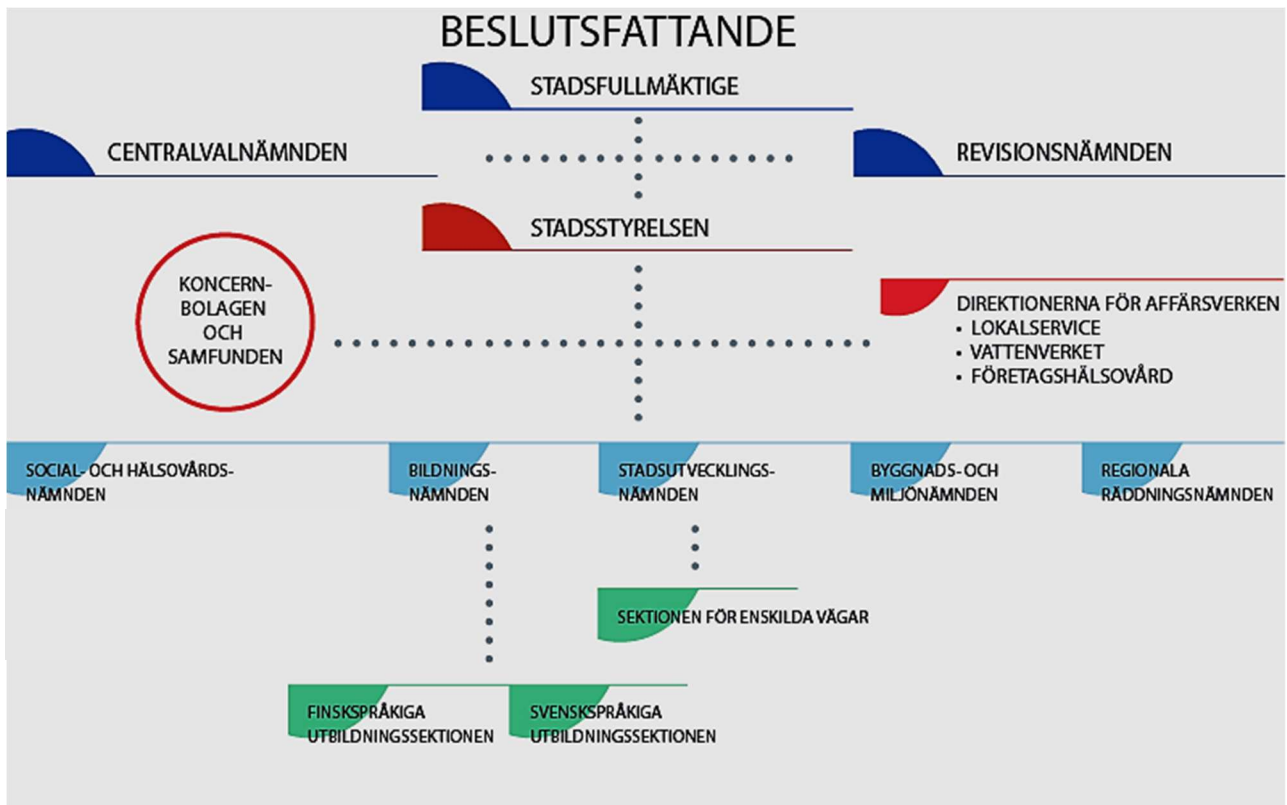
BESLUTSFATTANDE

STADSFULLMÄKTIGE

CENTRALVALNÄMNDEN

REVISIONSNÄMNDEN

STADSSTYRELSEN

KONCERNBOLAGEN OCH SAMFUNDEN

DIREKTIONERNA FÖR AFFÄRSVERKEN
• LOKALSERVICE
• VATTENVERKET
• FÖRETAGSHÄLSOVÅRD

SOCIAL- OCH HÄLSOVÅRDSNÄMNDEN

BILDNINGSNÄMNDEN

STADSUTVECKLINGSNÄMNDEN

BYGGNADS- OCH MILJÖNÄMNDEN

REGIONALA RÄDDNINGSNÄMNDEN

SEKTIONEN FÖR ENSKILDA VÄGAR

FINSKSPRÅKIGA UTBILDNINGSSEKTIONEN

SVENSKSPRÅKIGA UTBILDNINGSSEKTIONEN